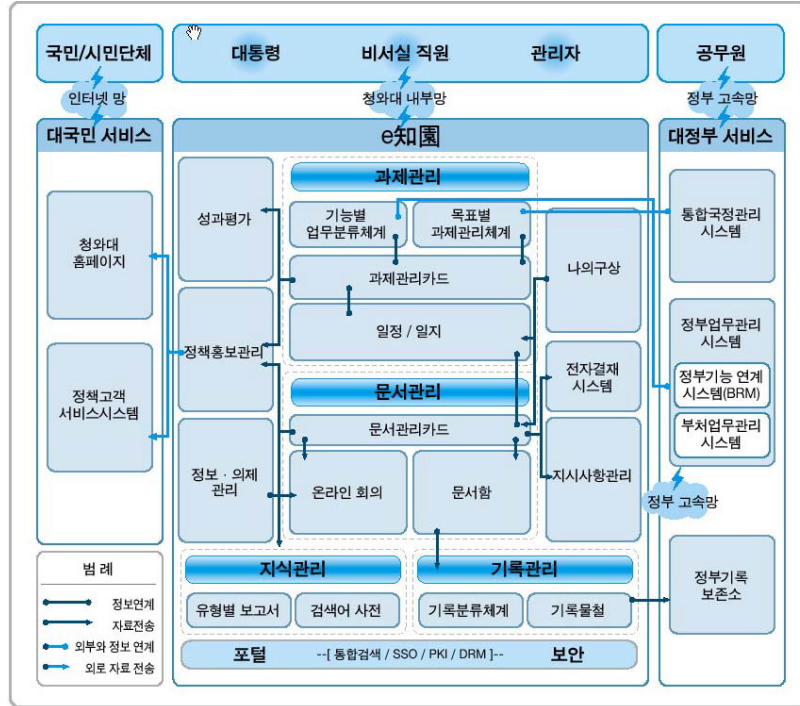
국민/시민단체

대통령 비서실 직원 관리자

공무원

인터넷 망

청와대 내부망

정부 고속망

대국민 서비스

e知園

대정부 서비스

청와대 홈페이지

정책고객 서비스시스템

성과평가

과제관리

기능별 업무분류체계

목표별 과제관리체계

과제관리카드

일정 / 일지

나의구상

통합국정관리 시스템

정책홍보관리

정부업무관리 시스템

정부기능 연계 시스템(BRM)

부처업무관리 시스템

문서관리

전자결재 시스템

문서관리카드

정보 · 의제 관리

온라인 회의

문서함

지시사항관리

정부 고속망

범 례

정보연계

자료전송

외부와 정보 연계

외로 자료 전송

지식관리

유형별 보고서

검색어 사전

기록관리

기록분류체계

기록물철

정부기록 보존소

포털 --[ 통합검색 / SSO / PKI / DRM ]-- 보안